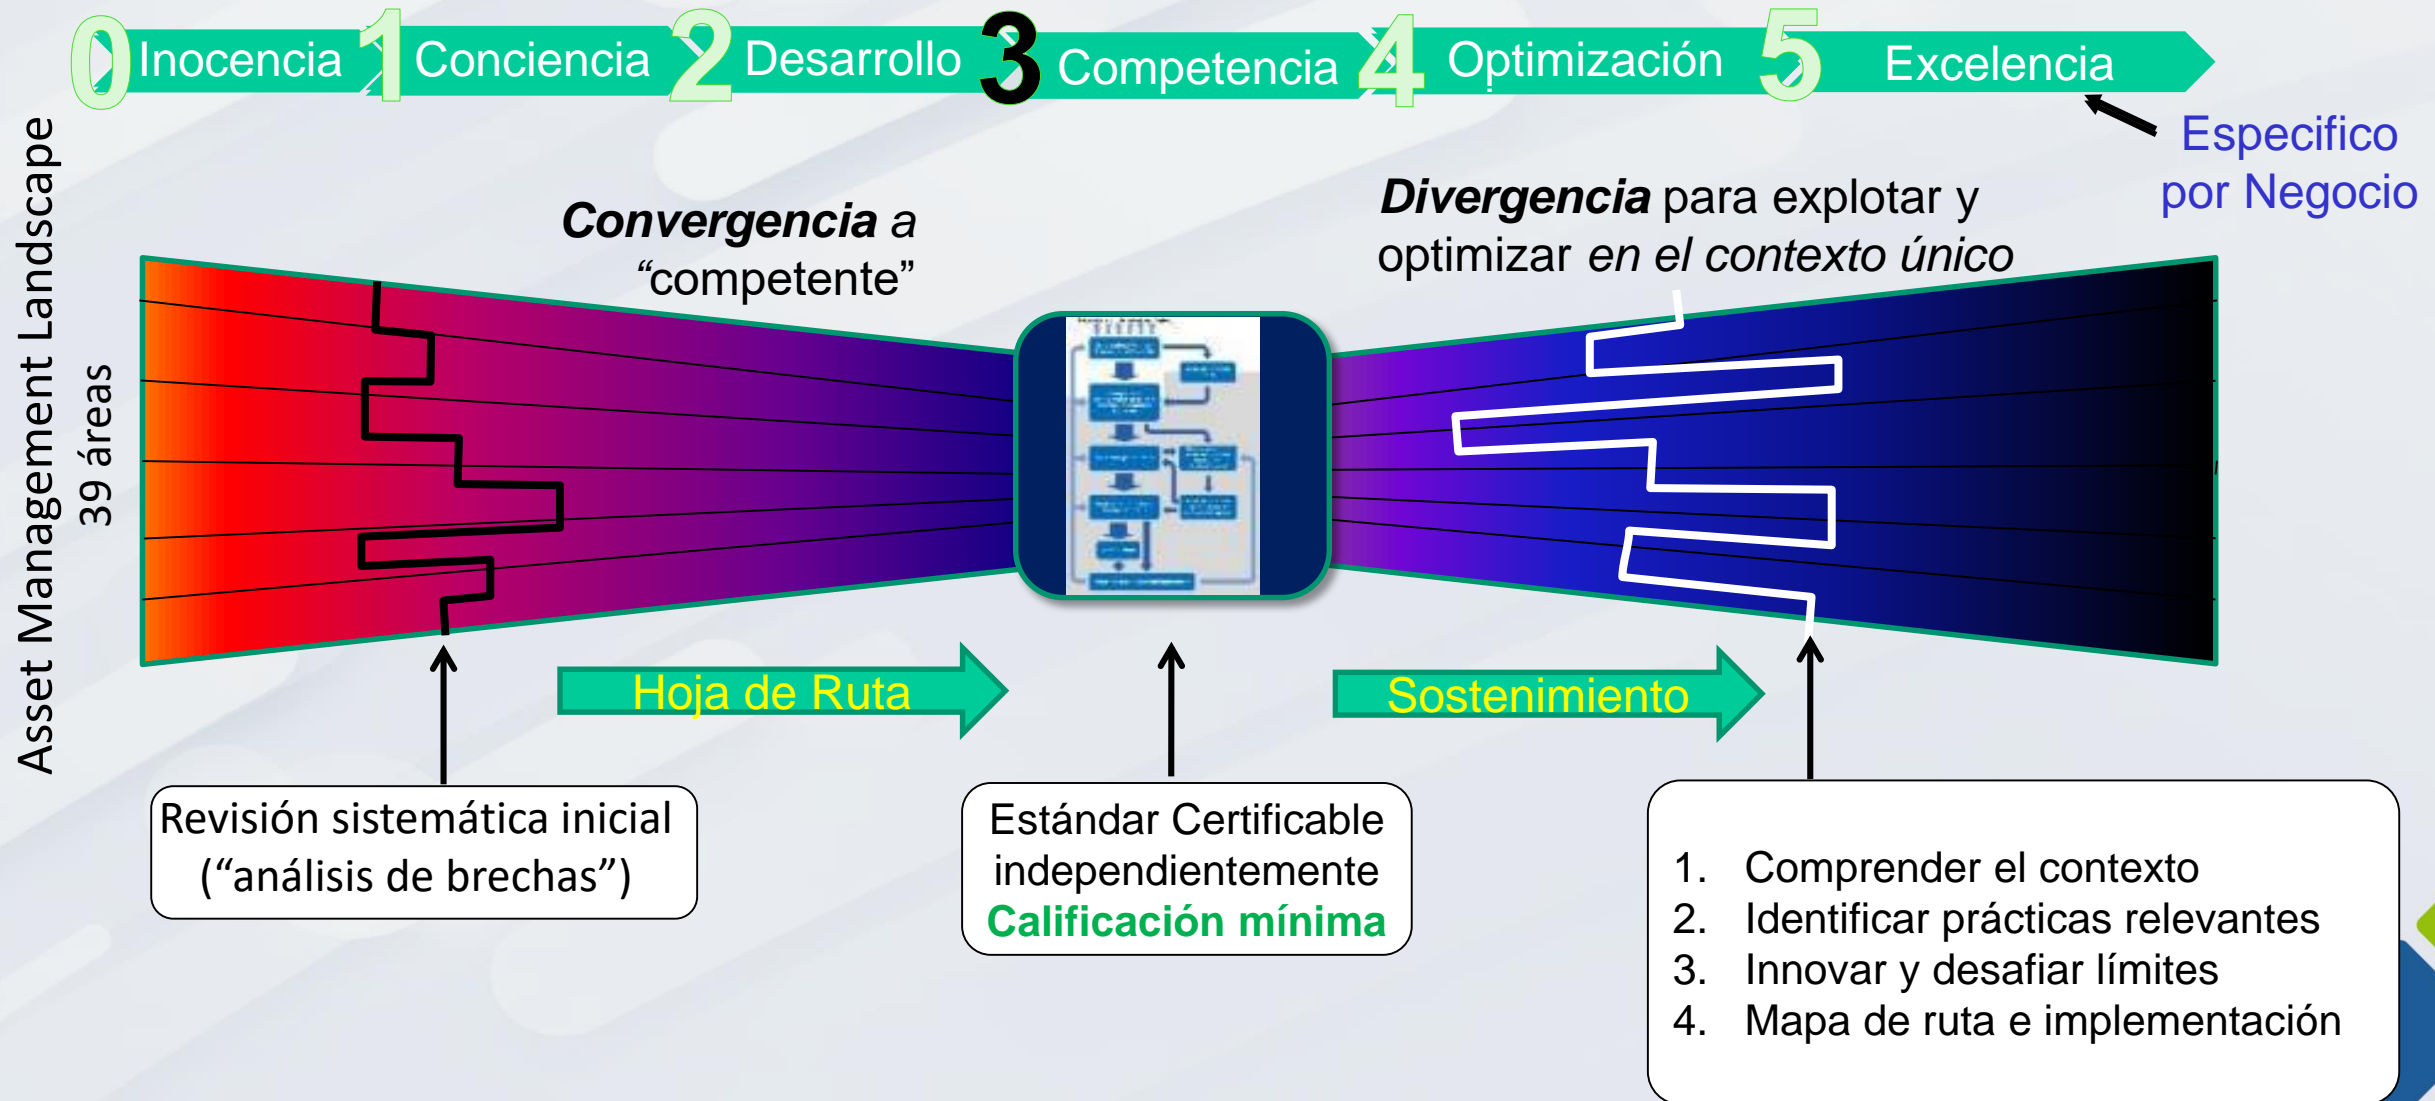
0 Inocencia 1 Conciencia 2 Desarrollo 3 Competencia 4 Optimización 5 Excelencia

Especifico por Negocio

Asset Management Landscape
39 áreas

***Convergencia** a* “competente”

***Divergencia*** para explotar y optimizar *en el contexto único*

Hoja de Ruta

Sostenimiento

Revisión sistemática inicial (“análisis de brechas”)

Estándar Certificable independientemente
Calificación mínima

1. Comprender el contexto
2. Identificar prácticas relevantes
3. Innovar y desafiar límites
4. Mapa de ruta e implementación